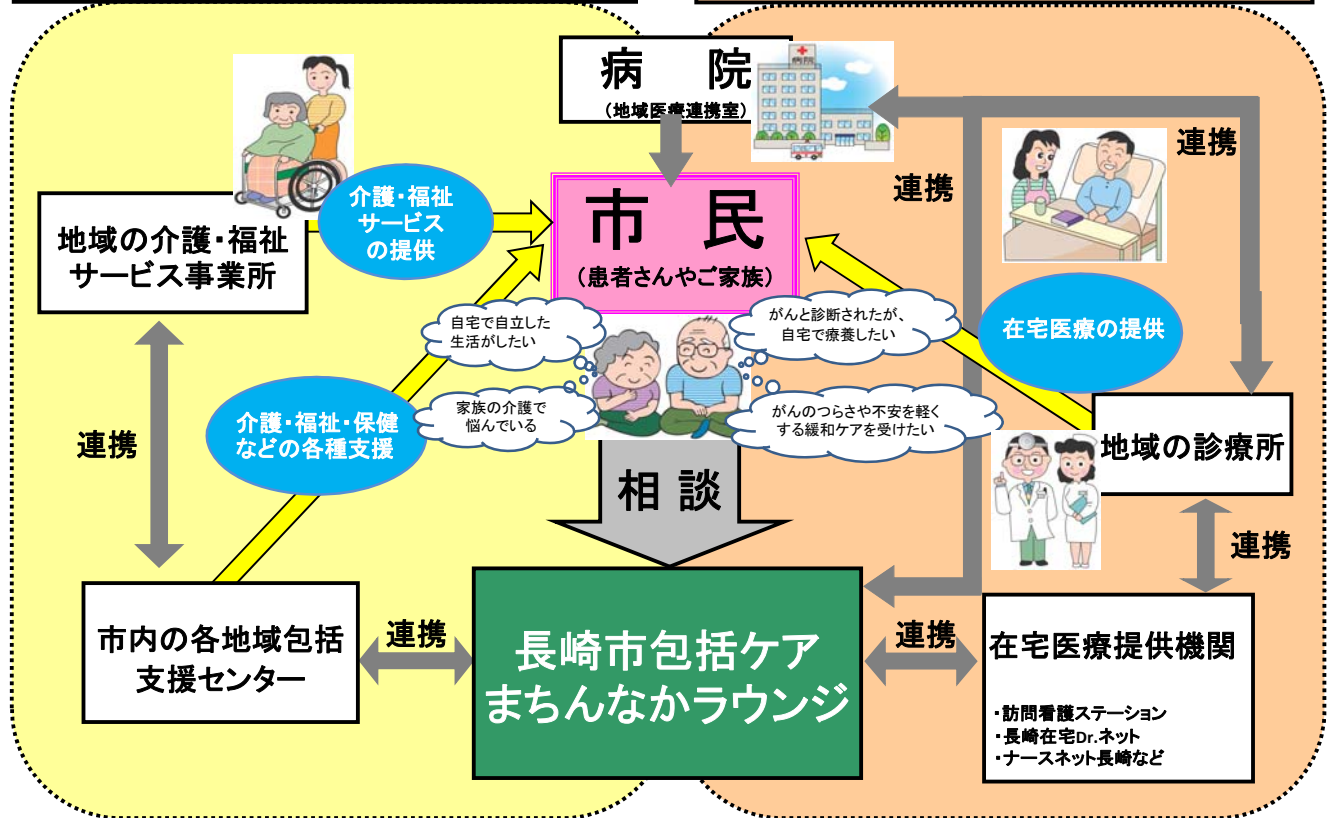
病　院
（地域医療連携室）

病院

市　民
（患者さんやご家族）

地域の介護・福祉サービス事業所

介護・福祉サービスの提供

連携

連携

在宅医療の提供

自宅で自立した生活がしたい

がんと診断されたが、自宅で療養したい

家族の介護で悩んでいる

がんのつらさや不安を軽くする緩和ケアを受けたい

介護・福祉・保健などの各種支援

連携

地域の診療所

相　談

連携

市内の各地域包括支援センター

連携

長崎市包括ケア
まちんなかラウンジ

連携

在宅医療提供機関

・訪問看護ステーション
・長崎在宅Dr.ネット
・ナースネット長崎など